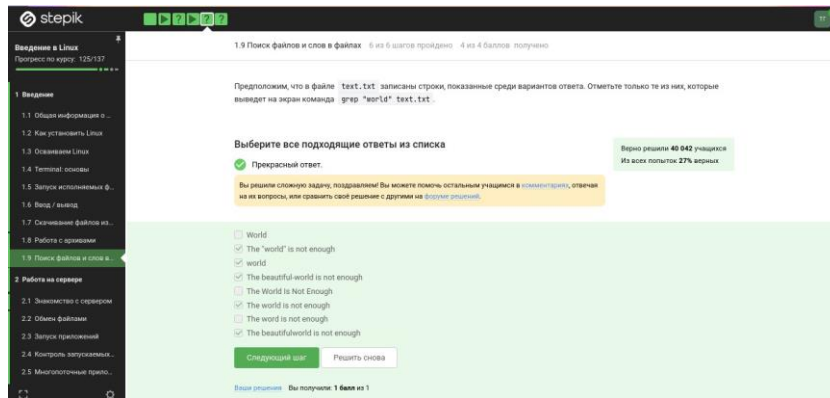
stepik

Введение в Linux
Прогресс по курсу: 125/137

1 Введение
1.1 Общая информация о ...
1.2 Как установить Linux
1.3 Осваиваем Linux
1.4 Terminal: основы
1.5 Запуск исполняемых ф...
1.6 Ввод / вывод
1.7 Скачивание файлов из...
1.8 Работа с архивами
1.9 Поиск файлов и слов в...
2 Работа на сервере
2.1 Знакомство с сервером
2.2 Обмен файлами
2.3 Запуск приложений
2.4 Контроль запускаемых...
2.5 Многопоточные прило...

1.9 Поиск файлов и слов в файлах 6 из 6 шагов пройдено 4 из 4 баллов получено

Предположим, что в файле text.txt записаны строки, показанные среди вариантов ответа. Отметьте только те из них, которые выведет на экран команда grep "world" text.txt .

Выберите все подходящие ответы из списка

Прекрасный ответ.

Верно решили 40 042 учащихся
Из всех попыток 27% верных

Вы решили сложную задачу, поздравляем! Вы можете помочь остальным учащимся в комментариях, отвечая на их вопросы, или сравнить своё решение с другими на форуме решений.

World
The "world" is not enough
world
The beautiful-world is not enough
The World Is Not Enough
The world is not enough
The word is not enough
The beautifulworld is not enough

Следующий шаг
Решить снова

Ваши решения Вы получили: 1 балл из 1